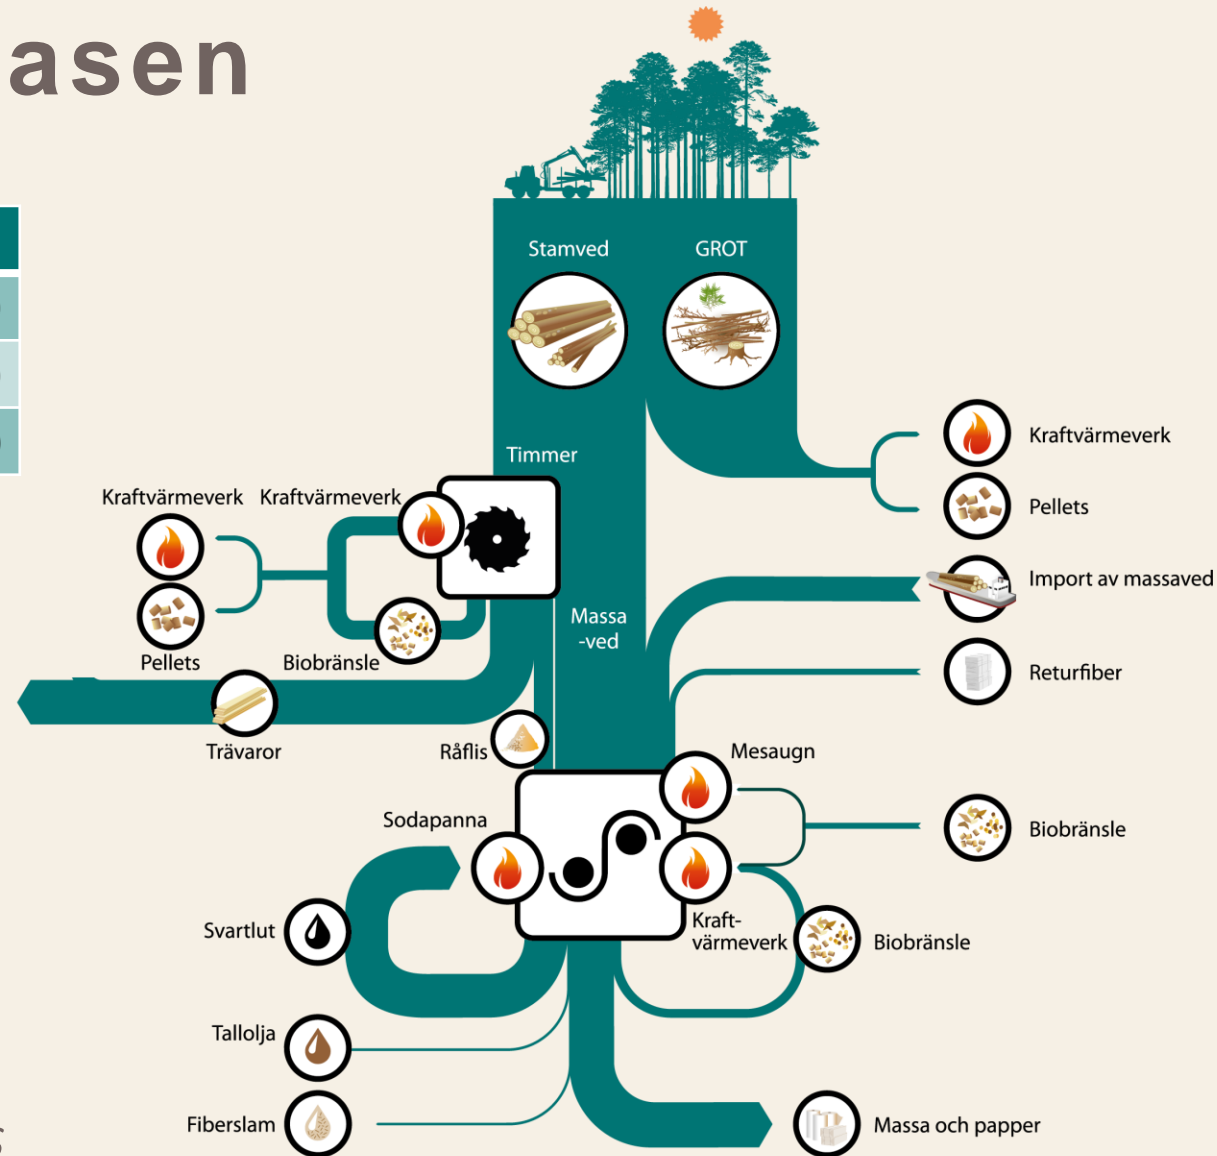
asen

Stamved

GROT

Timmer

Kraftvärmeverk

Pellets

Kraftvärmeverk

Kraftvärmeverk

Pellets

Biobränsle

Import av massaved

Massa -ved

Returfiber

Trävaror

Råflis

Mesaugn

Sodapanna

Biobränsle

Svartlut

Kraft-värmeverk

Biobränsle

Tallolja

Fiberslam

Massa och papper